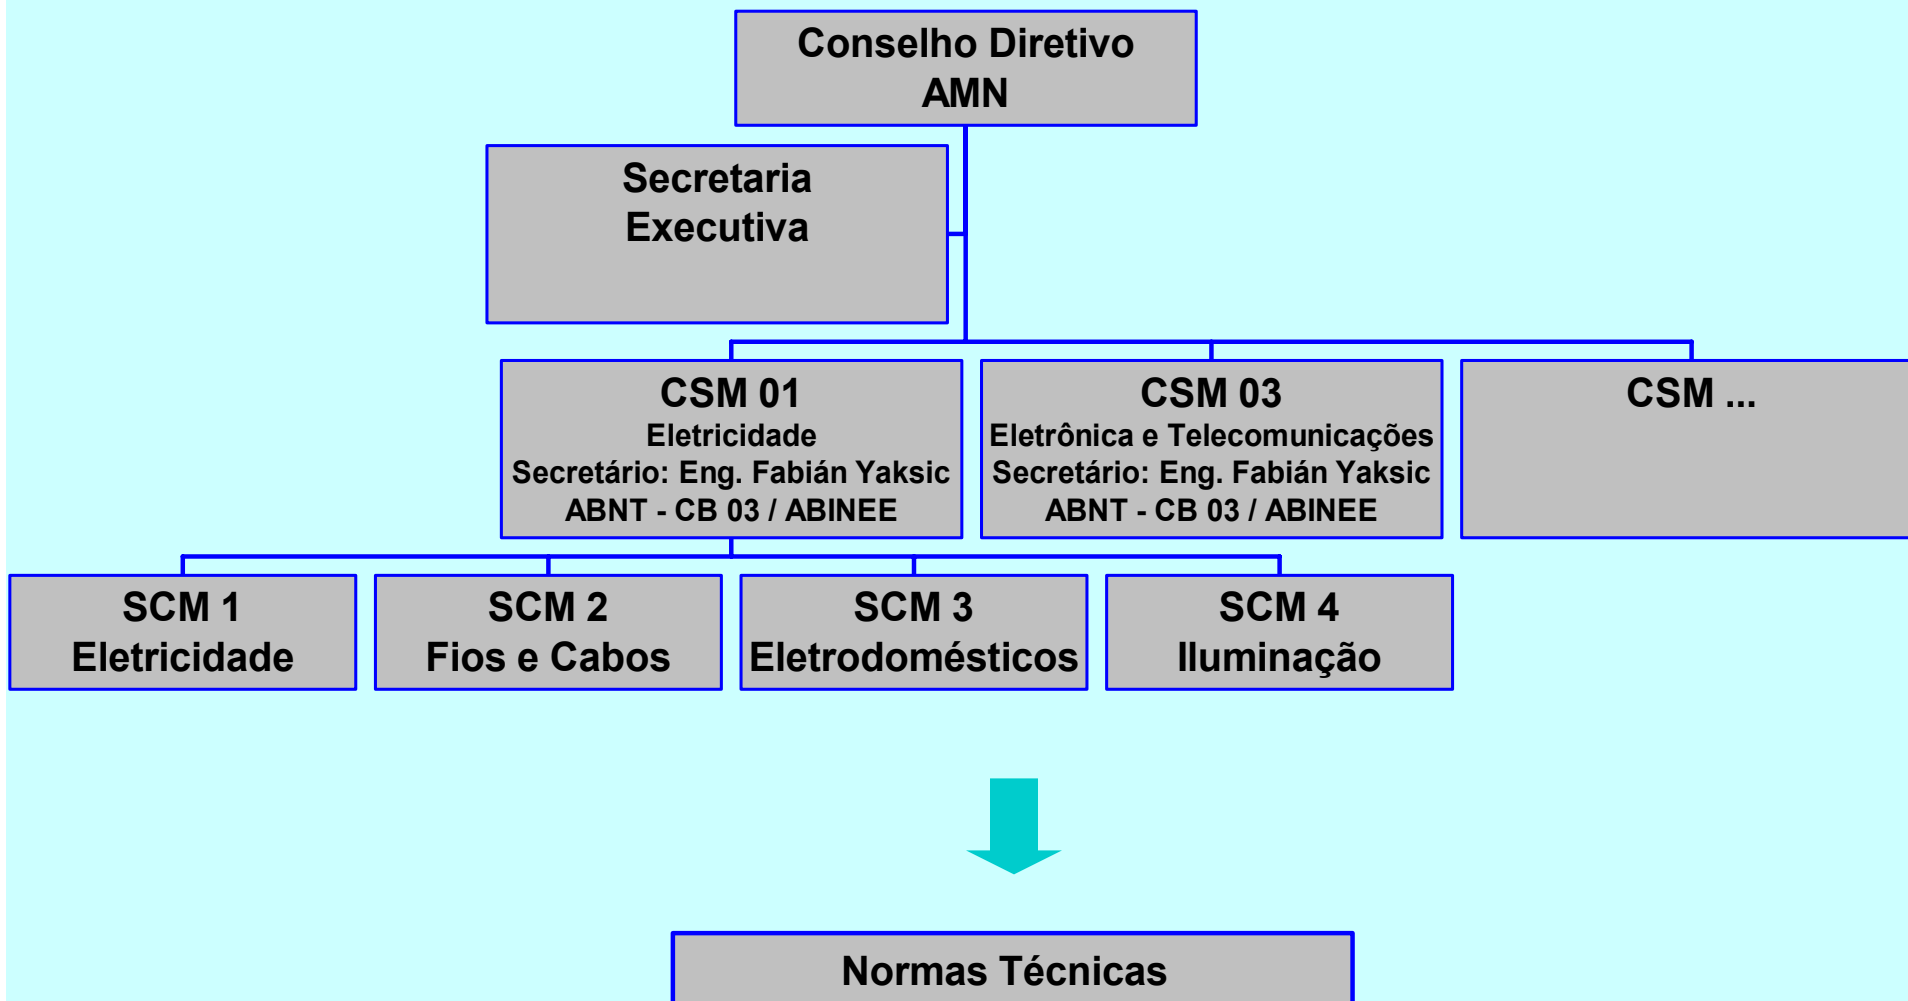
Conselho Diretivo
AMN

Secretaria
Executiva

CSM 01
Eletricidade
Secretário: Eng. Fabián Yaksic
ABNT - CB 03 / ABINEE

CSM 03
Eletrônica e Telecomunicações
Secretário: Eng. Fabián Yaksic
ABNT - CB 03 / ABINEE

CSM ...

SCM 1
Eletricidade

SCM 2
Fios e Cabos

SCM 3
Eletrodomésticos

SCM 4
Iluminação

Normas Técnicas